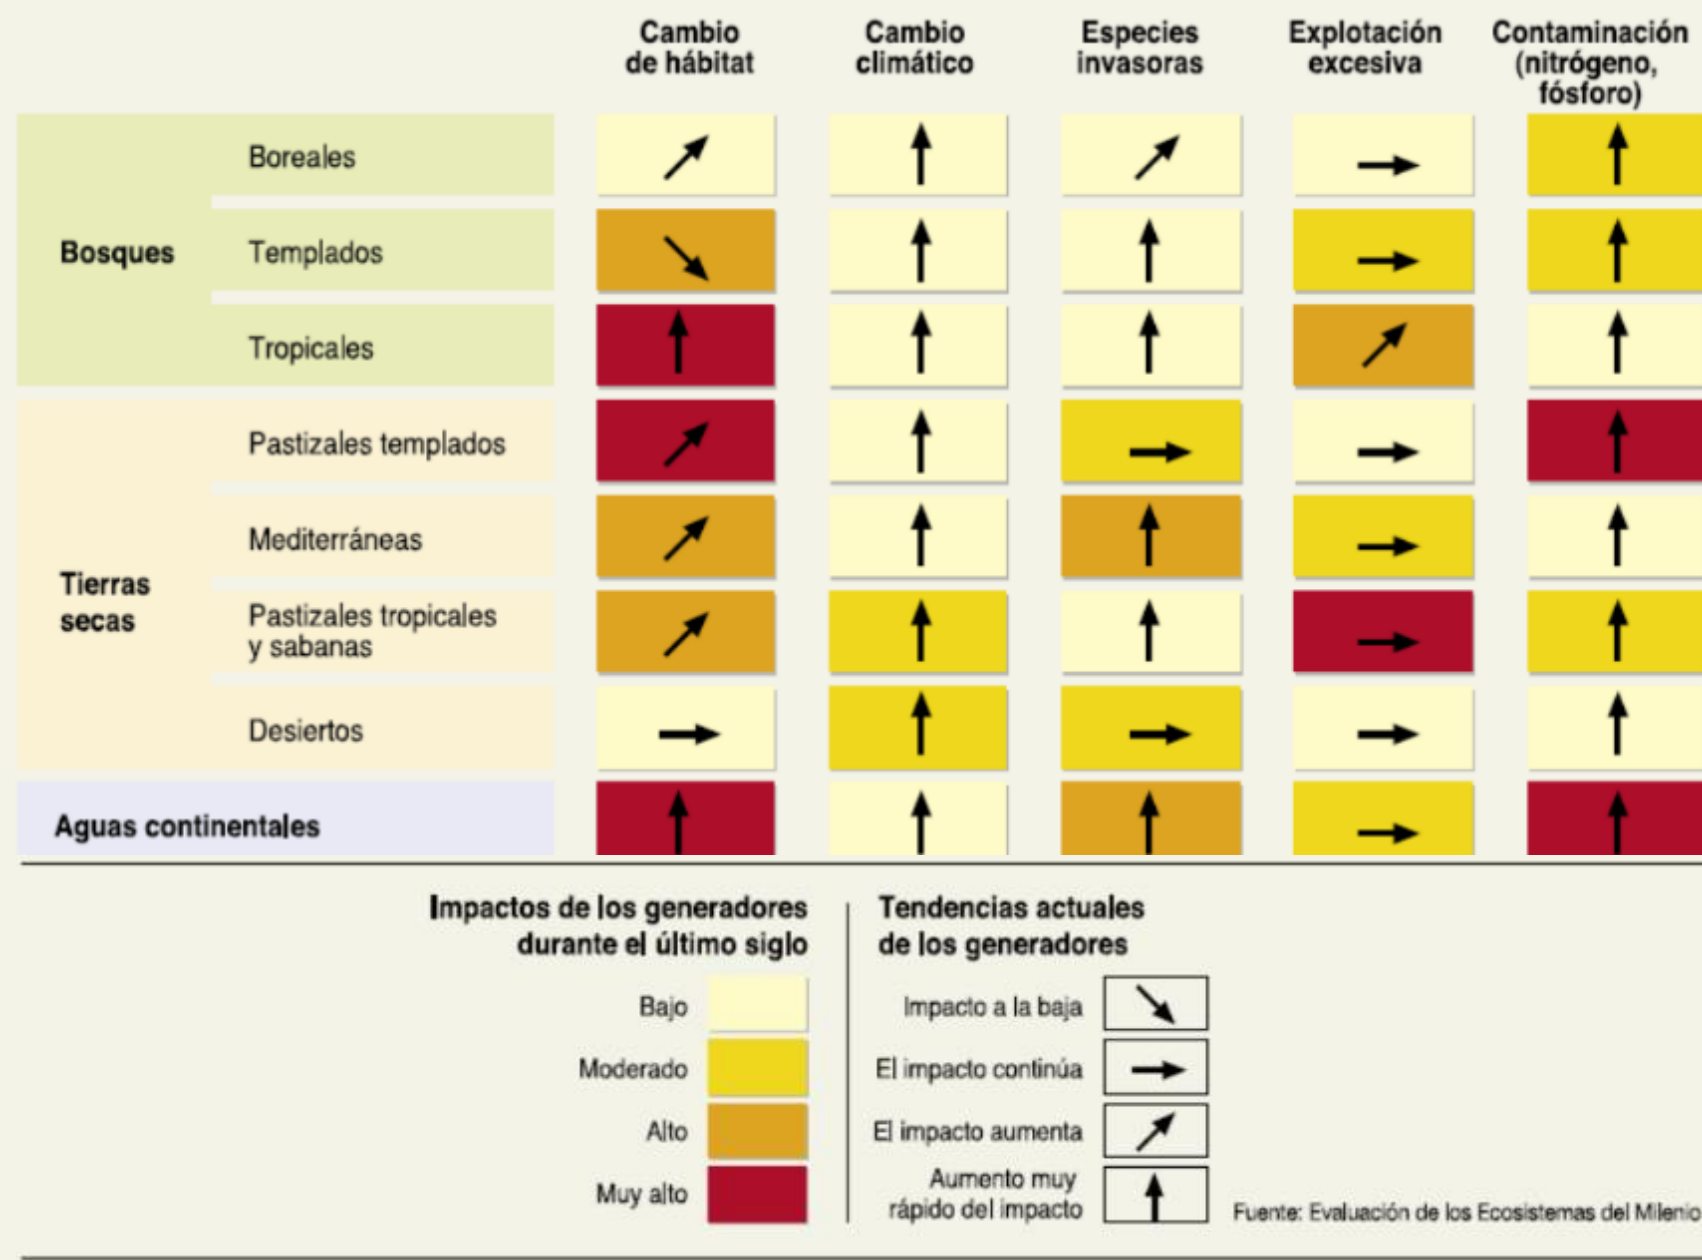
| | | Cambio de hábitat | Cambio climático | Especies invasoras | Explotación excesiva | Contaminación (nitrógeno, fósforo) |
|---|---|---|---|---|---|---|
| Bosques | Boreales | ↗ | ↑ | ↗ | → | ↑ |
| | Templados | ↘ | ↑ | ↑ | → | ↑ |
| | Tropicales | ↑ | ↑ | ↑ | ↗ | ↑ |
| Tierras secas | Pastizales templados | ↗ | ↑ | → | → | ↑ |
| | Mediterráneas | ↗ | ↑ | ↑ | → | ↑ |
| | Pastizales tropicales y sabanas | ↗ | ↑ | ↑ | → | ↑ |
| | Desiertos | → | ↑ | → | → | ↑ |
| Aguas continentales | | ↑ | ↑ | ↑ | → | ↑ |

Impactos de los generadores durante el último siglo

Bajo

Moderado

Alto

Muy alto

Tendencias actuales de los generadores

Impacto a la baja ↘

El impacto continúa →

El impacto aumenta ↗

Aumento muy rápido del impacto ↑

Fuente: Evaluación de los Ecosistemas del Milenio